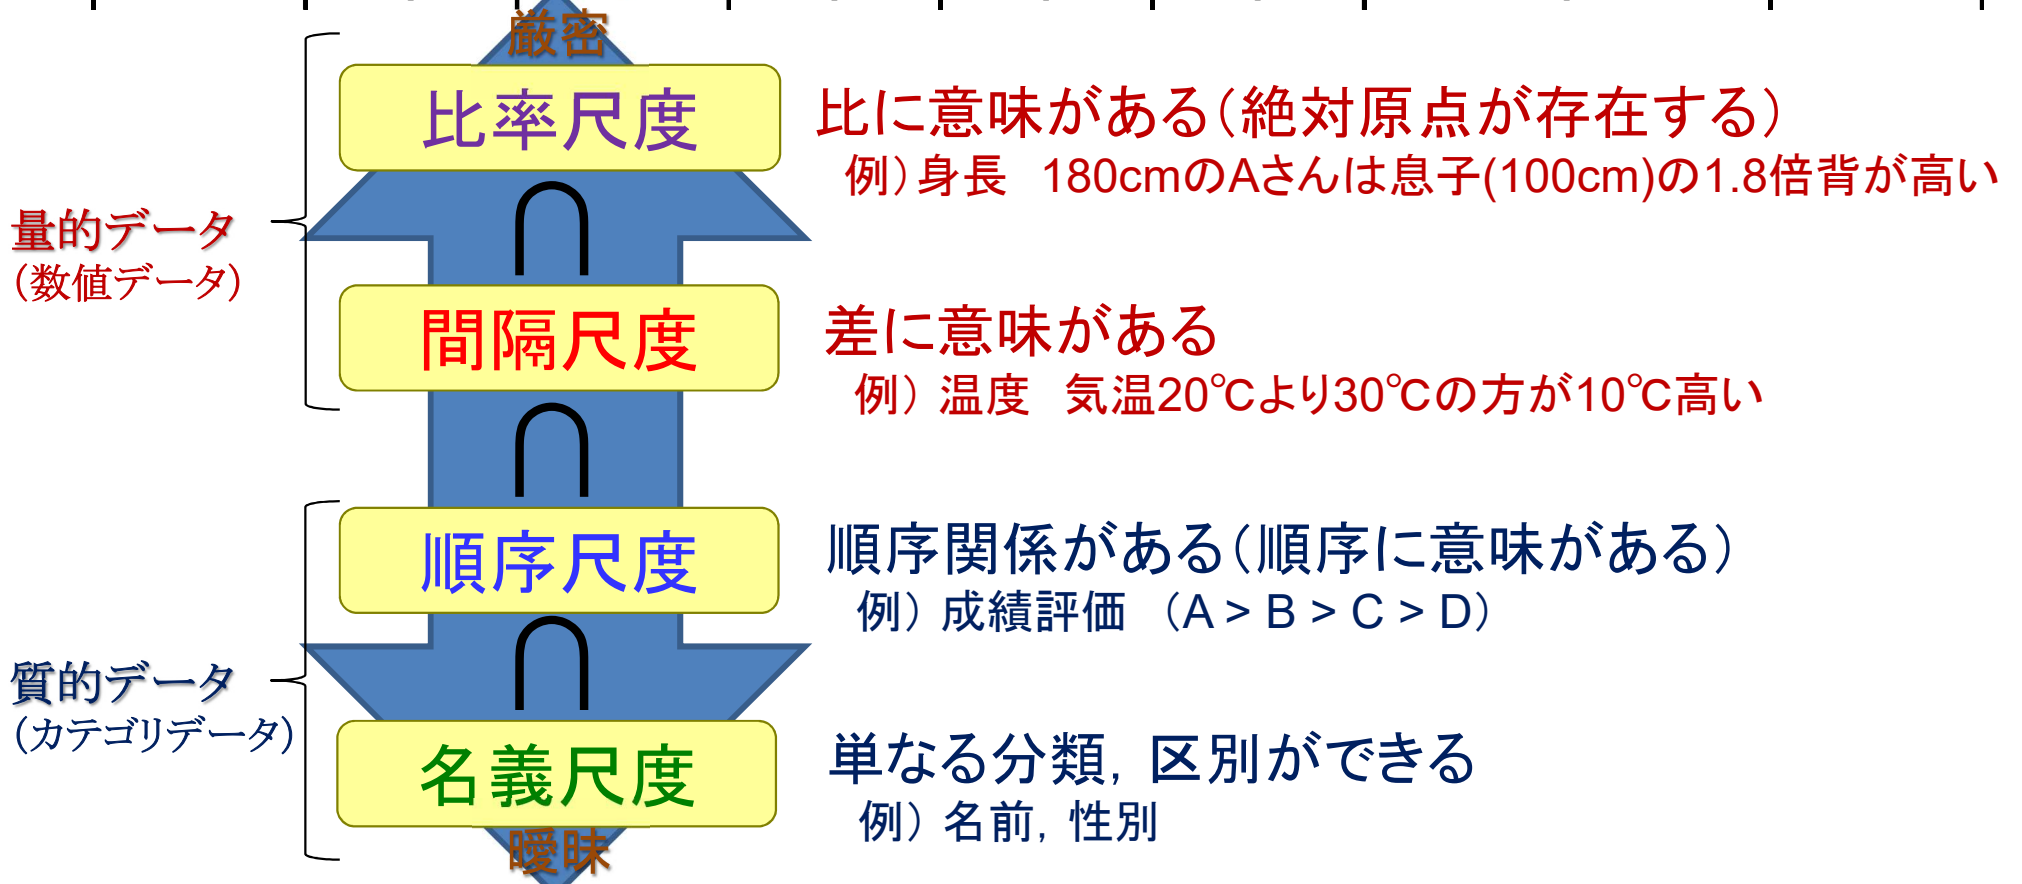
厳密

比率尺度

比に意味がある（絶対原点が存在する）
例）身長　180cmのAさんは息子(100cm)の1.8倍背が高い

量的データ
（数値データ）

$\cap$

間隔尺度

差に意味がある
例）温度　気温20℃より30℃の方が10℃高い

$\cap$

順序尺度

順序関係がある（順序に意味がある）
例）成績評価　（A > B > C > D）

$\cap$

質的データ
（カテゴリデータ）

名義尺度

単なる分類，区別ができる
例）名前，性別

曖昧